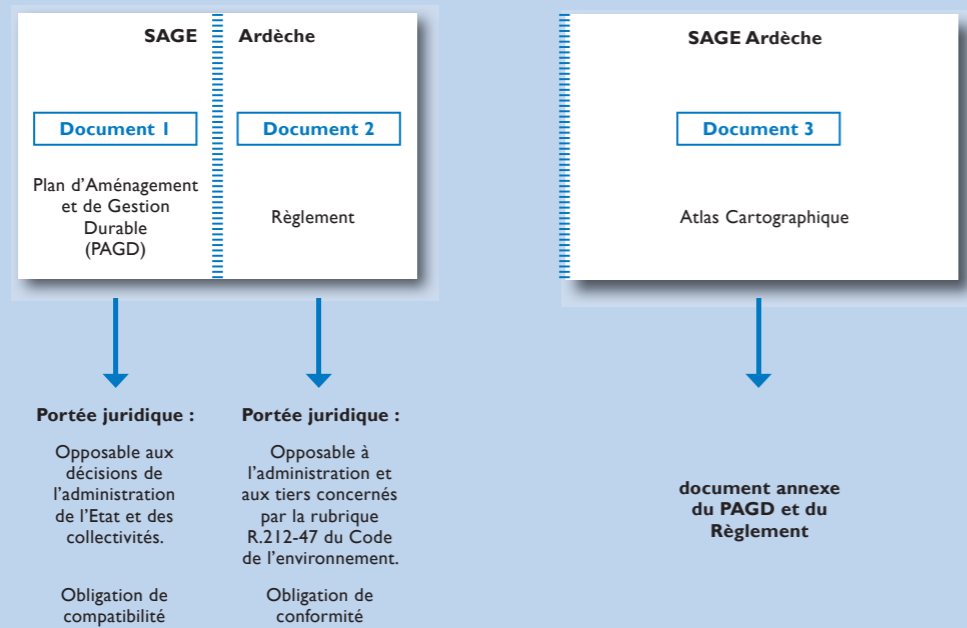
SAGE Ardèche

Document 1

Plan d'Aménagement et de Gestion Durable (PAGD)

Document 2

Règlement

SAGE Ardèche

Document 3

Atlas Cartographique

Portée juridique :

Opposable aux décisions de l'administration de l'Etat et des collectivités.

Obligation de compatibilité

Portée juridique :

Opposable à l'administration et aux tiers concernés par la rubrique R.212-47 du Code de l'environnement.

Obligation de conformité

document annexe du PAGD et du Règlement